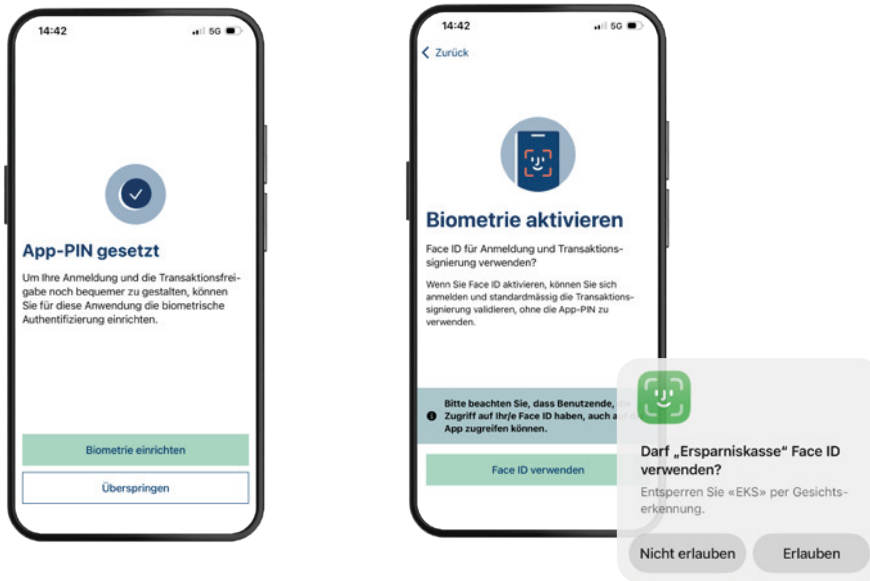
14:42

5G

App-PIN gesetzt

Um Ihre Anmeldung und die Transaktionsfreigabe noch bequemer zu gestalten, können Sie für diese Anwendung die biometrische Authentifizierung einrichten.

Biometrie einrichten

Überspringen

14:42

5G

< Zurück

Biometrie aktivieren

Face ID für Anmeldung und Transaktionssignierung verwenden?

Wenn Sie Face ID aktivieren, können Sie sich anmelden und standardmässig die Transaktionssignierung validieren, ohne die App-PIN zu verwenden.

Bitte beachten Sie, dass Benutzende, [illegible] Zugriff auf Ihr/e Face ID haben, auch a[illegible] App zugreifen können.

Face ID verwenden

Darf „Ersparniskasse" Face ID verwenden?

Entsperren Sie «EKS» per Gesichtserkennung.

Nicht erlauben

Erlauben